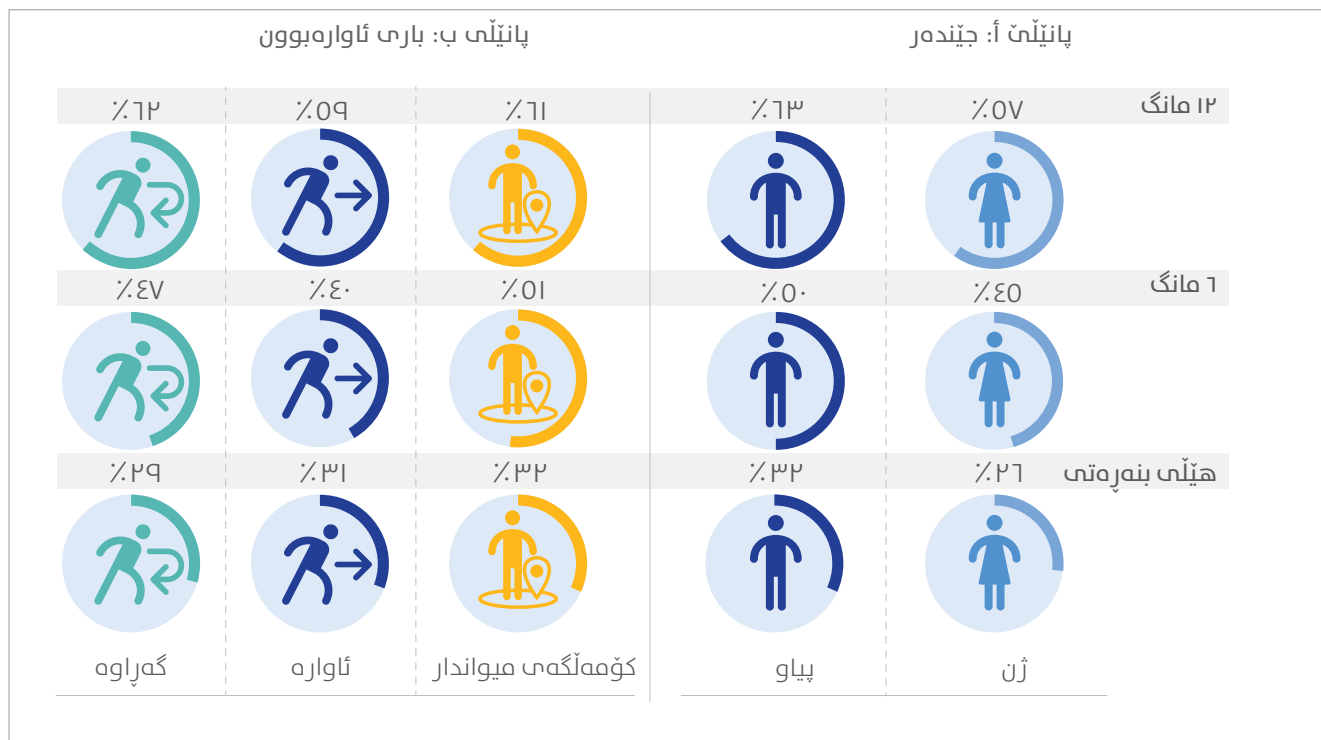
پانێڵی ب: باری ئاوارەبوون

پانێڵی أ: جێندەر

| | ژن | پیاو | کۆمەڵگەی میواندار | ئاوارە | گەڕاوە |
|---|---|---|---|---|---|
| ١٢ مانگ | ٪٥٧ | ٪٦٣ | ٪٦١ | ٪٥٩ | ٪٦٢ |
| ٦ مانگ | ٪٤٥ | ٪٥٠ | ٪٥١ | ٪٤٠ | ٪٤٧ |
| هێڵی بنەڕەتی | ٪٢٦ | ٪٣٢ | ٪٣٢ | ٪٣١ | ٪٢٩ |